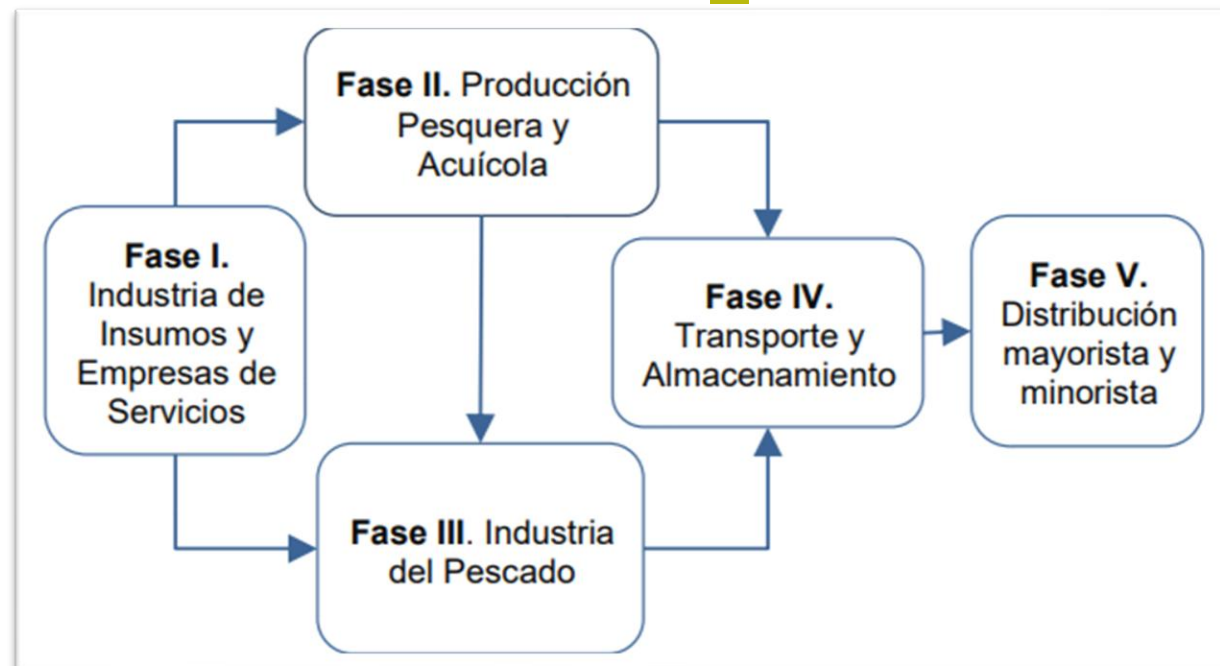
**Fase II.** Producción Pesquera y Acuícola

**Fase I.** Industria de Insumos y Empresas de Servicios

**Fase IV.** Transporte y Almacenamiento

**Fase V.** Distribución mayorista y minorista

**Fase III**. Industria del Pescado